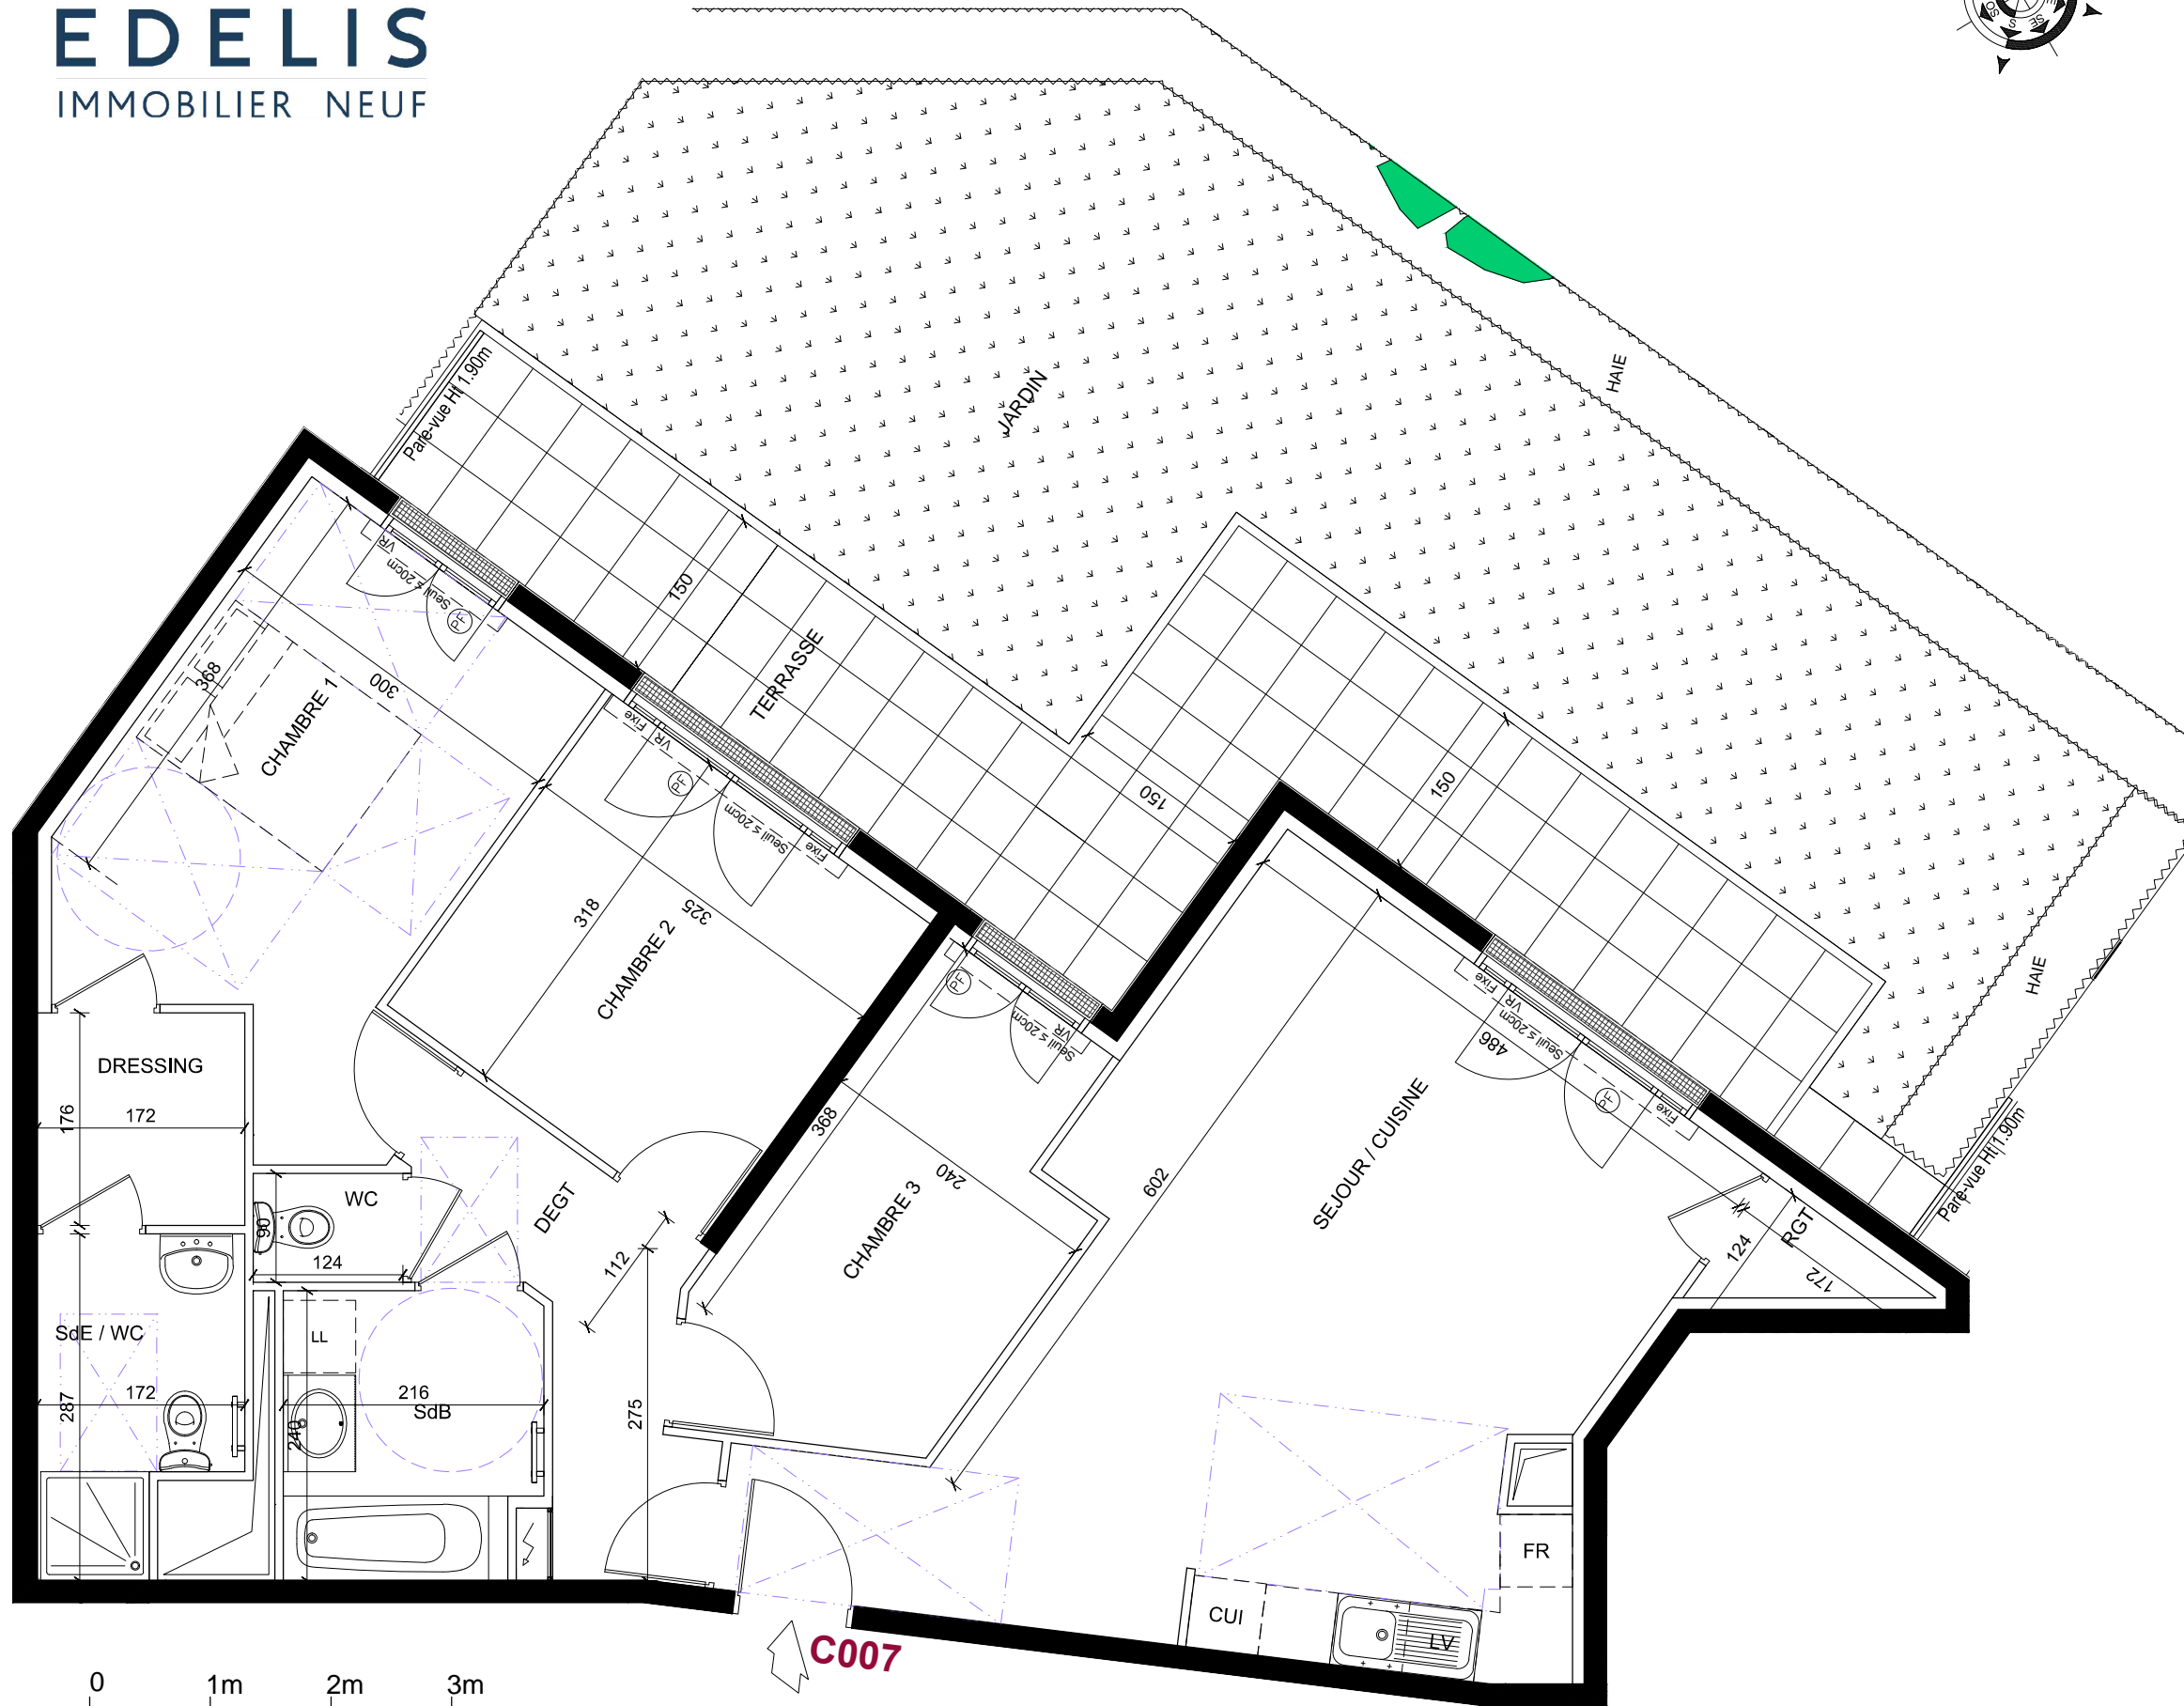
EDELIS
IMMOBILIER NEUF

JARDIN
HAIE
Pare-vue Ht 1.90m
TERRASSE
150
150
150
VR
Seuil ≤ 20cm
PF
Fixe
CHAMBRE 1
368
300
CHAMBRE 2
318
325
DRESSING
176
172
WC
90
124
SdE / WC
172
287
LL
216
SdB
240
DEGT
112
275
CHAMBRE 3
368
240
SEJOUR / CUISINE
602
486
RGT
124
172
HAIE
Pare-vue Ht 1.90m
FR
CUI
LV
C007
0
1m
2m
3m